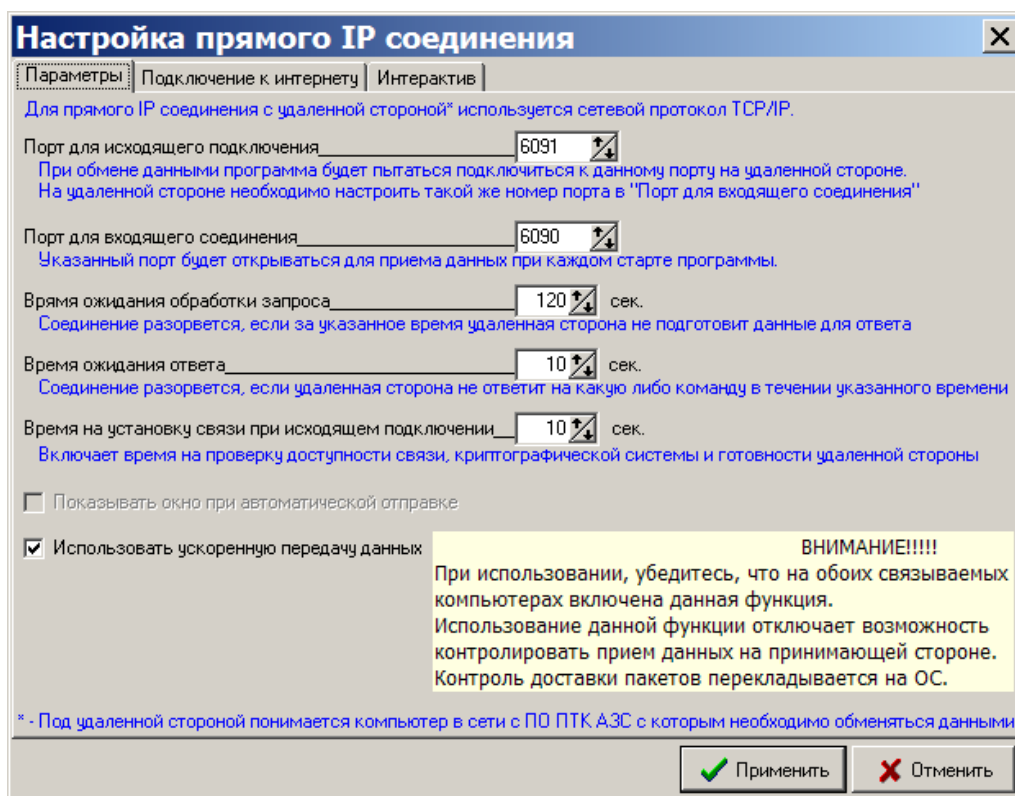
Настройка прямого IP соединения

X

Параметры | Подключение к интернету | Интерактив

Для прямого IP соединения с удаленной стороной* используется сетевой протокол TCP/IP.

Порт для исходящего подключения 6091
При обмене данными программа будет пытаться подключиться к данному порту на удаленной стороне.
На удаленной стороне необходимо настроить такой же номер порта в "Порт для входящего соединения"

Порт для входящего соединения 6090
Указанный порт будет открываться для приема данных при каждом старте программы.

Время ожидания обработки запроса 120 сек.
Соединение разорвется, если за указанное время удаленная сторона не подготовит данные для ответа

Время ожидания ответа 10 сек.
Соединение разорвется, если удаленная сторона не ответит на какую либо команду в течении указанного времени

Время на установку связи при исходящем подключении 10 сек.
Включает время на проверку доступности связи, криптографической системы и готовности удаленной стороны

Показывать окно при автоматической отправке

Использовать ускоренную передачу данных

ВНИМАНИЕ!!!!!
При использовании, убедитесь, что на обоих связываемых компьютерах включена данная функция.
Использование данной функции отключает возможность контролировать прием данных на принимающей стороне.
Контроль доставки пакетов перекладывается на ОС.

* - Под удаленной стороной понимается компьютер в сети с ПО ПТК АЗС с которым необходимо обменяться данными

Применить
Отменить